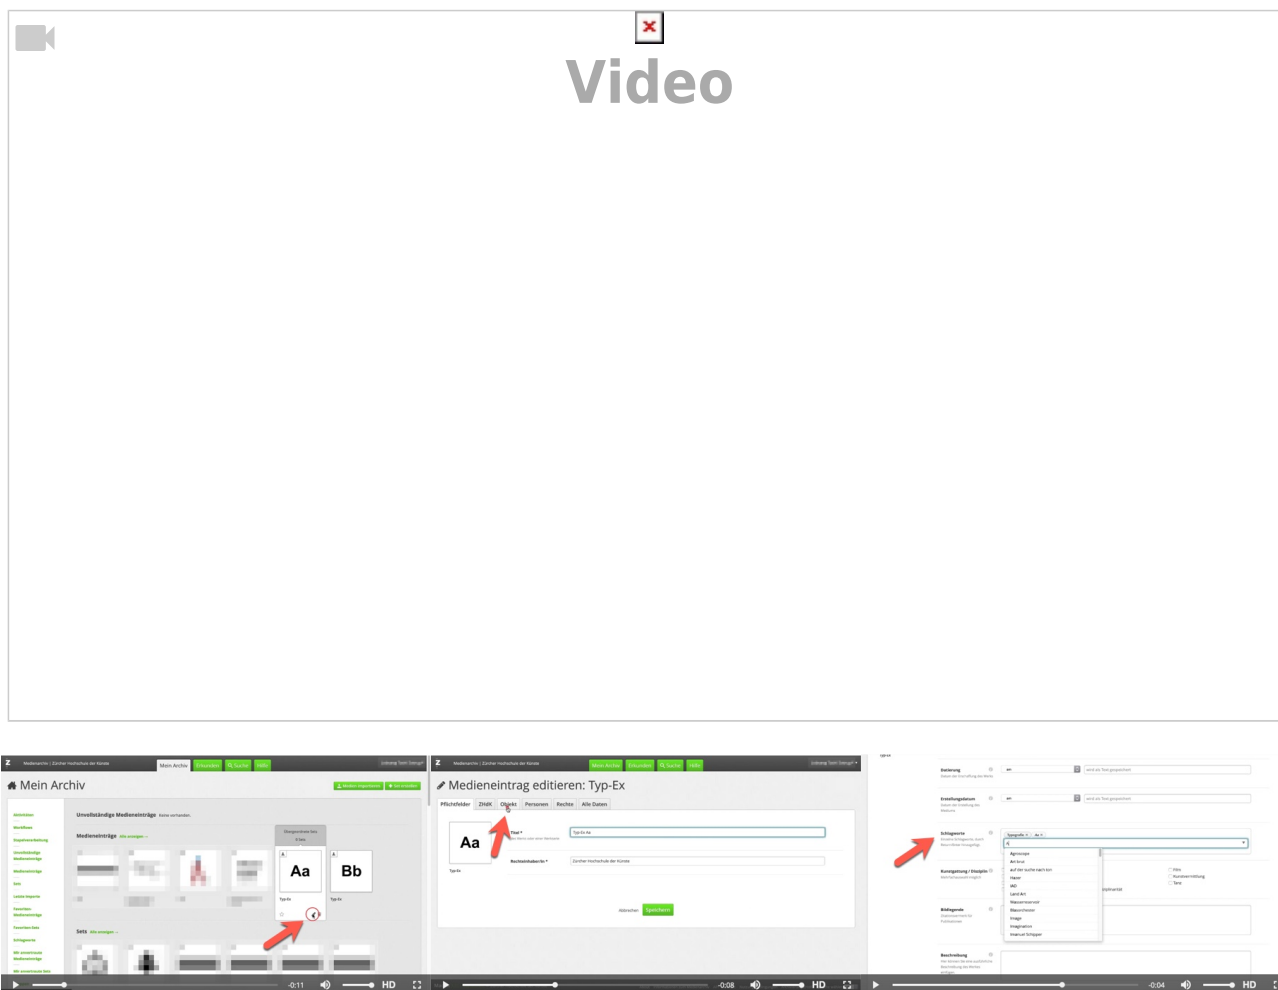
Video

Mein Archiv

Unvollständige Medieneinträge

Medieneinträge

Aa

Bb

Sets

-0:11

HD

Medieneintrag editieren: Typ-Ex

Pflichtfelder

ZHdK

Objekt

Personen

Rechte

Alle Daten

Aa

Titel *

Rechteinhaber/in *

Abbrechen

Speichern

-0:08

HD

Datierung

Erstellungsdatum

Schlagworte

Kunstgattung / Disziplin

Bildlegende

Beschreibung

-0:04

HD